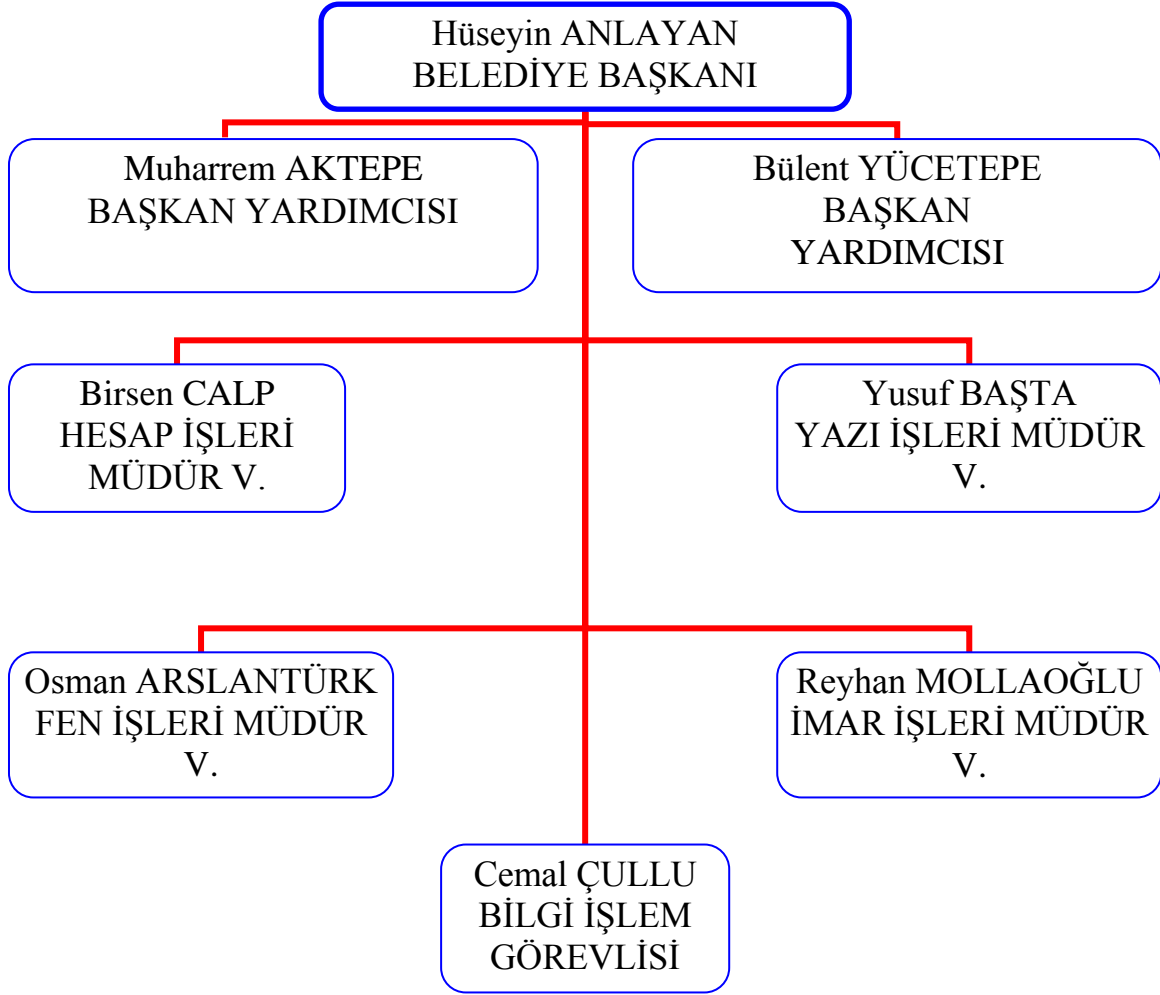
Hüseyin ANLAYAN
BELEDİYE BAŞKANI

Muharrem AKTEPE
BAŞKAN YARDIMCISI

Bülent YÜCETEPE
BAŞKAN
YARDIMCISI

Birsen CALP
HESAP İŞLERİ
MÜDÜR V.

Yusuf BAŞTA
YAZI İŞLERİ MÜDÜR
V.

Osman ARSLANTÜRK
FEN İŞLERİ MÜDÜR
V.

Reyhan MOLLAOĞLU
İMAR İŞLERİ MÜDÜR
V.

Cemal ÇULLU
BİLGİ İŞLEM
GÖREVLİSİ